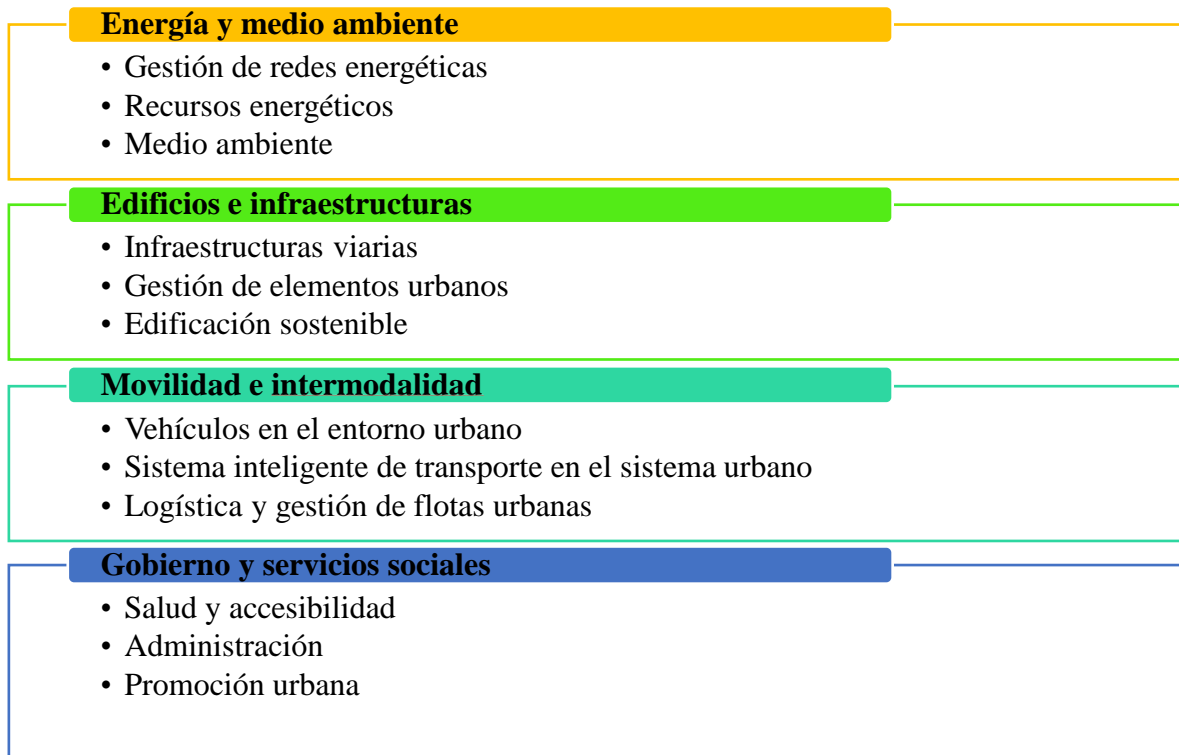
Energía y medio ambiente

• Gestión de redes energéticas
• Recursos energéticos
• Medio ambiente

Edificios e infraestructuras

• Infraestructuras viarias
• Gestión de elementos urbanos
• Edificación sostenible

Movilidad e intermodalidad

• Vehículos en el entorno urbano
• Sistema inteligente de transporte en el sistema urbano
• Logística y gestión de flotas urbanas

Gobierno y servicios sociales

• Salud y accesibilidad
• Administración
• Promoción urbana